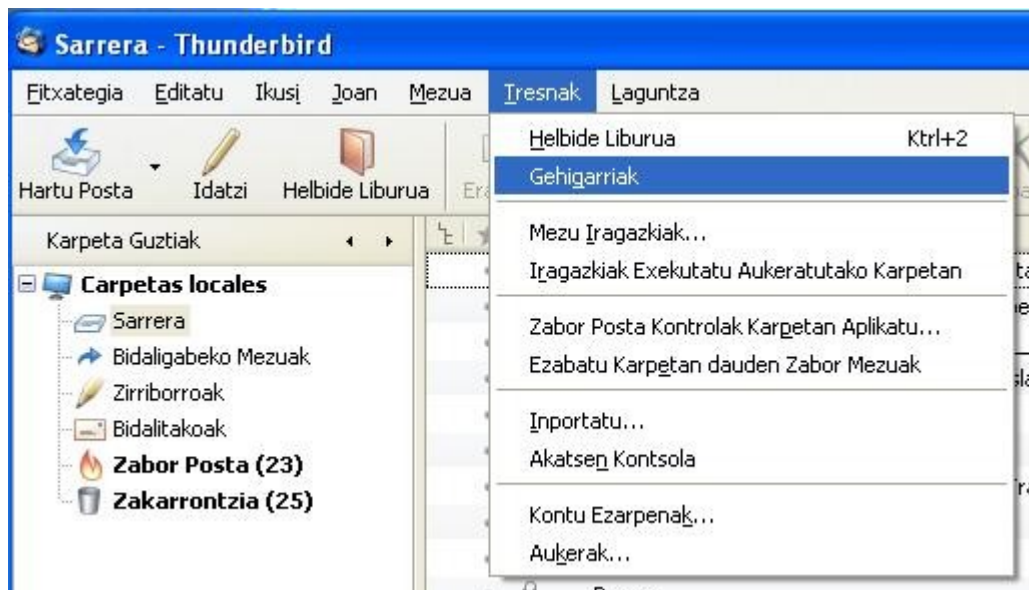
Sarrera - Thunderbird

Fitxategia Editatu Ikusi Joan Mezua Tresnak Laguntza

Hartu Posta Idatzi Helbide Liburua

Karpeta Guztiak

Carpetas locales
Sarrera
Bidaligabeko Mezuak
Zirriborroak
Bidalitakoak
Zabor Posta (23)
Zakarrontzia (25)

Helbide Liburua Ktrl+2
Gehigarriak
Mezu Iragazkiak...
Iragazkiak Exekutatu Aukeratutako Karpetan
Zabor Posta Kontrolak Karpetan Aplikatu...
Ezabatu Karpetan dauden Zabor Mezuak
Inportatu...
Akatsen Kontsola
Kontu Ezarpenak...
Aukerak...